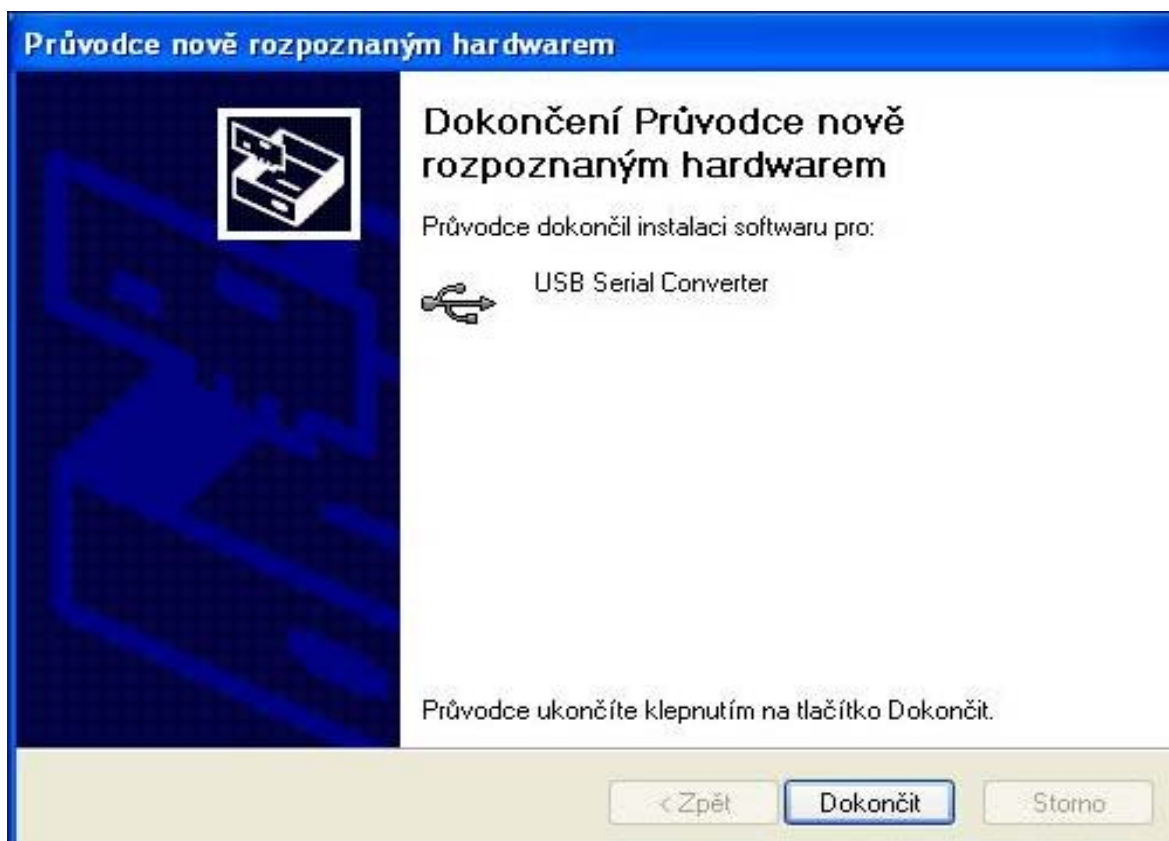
Průvodce nově rozpoznaným hardwarem

Dokončení Průvodce nově rozpoznaným hardwarem

Průvodce dokončil instalaci softwaru pro:

USB Serial Converter

Průvodce ukončíte klepnutím na tlačítko Dokončit.

< Zpět

Dokončit

Storno